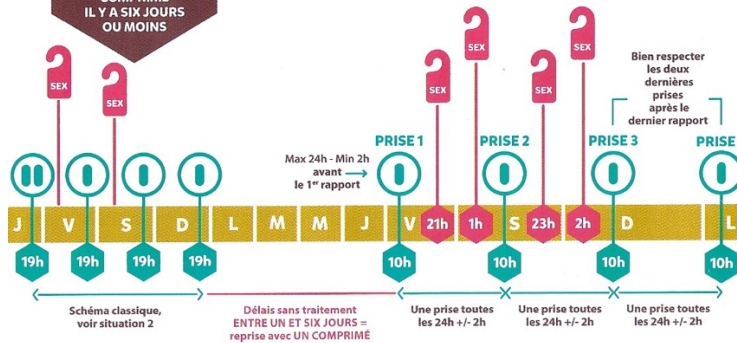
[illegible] IL Y A SIX JOURS OU MOINS

SEX
SEX
SEX
SEX
SEX
SEX

Bien respecter les deux dernières prises après le dernier rapport

PRISE 1
PRISE 2
PRISE 3
PRISE

Max 24h - Min 2h avant le 1er rapport

J V S D L M M J V 21h 1h S 23h 2h D L

19h 19h 19h 19h 10h 10h 10h 10h

Schéma classique, voir situation 2

Délais sans traitement ENTRE UN ET SIX JOURS = reprise avec UN COMPRIMÉ

Une prise toutes les 24h +/- 2h

Une prise toutes les 24h +/- 2h

Une prise toutes les 24h +/- 2h